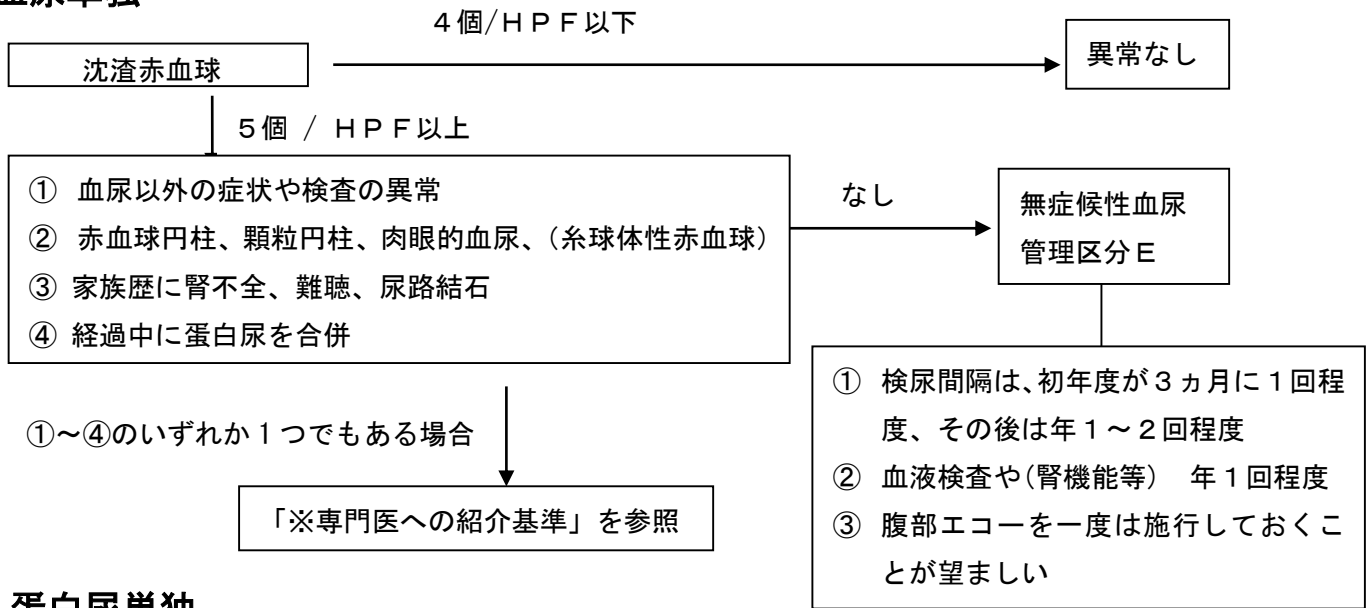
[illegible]

４個/ＨＰＦ以下

沈渣赤血球

異常なし

５個 / ＨＰＦ以上

① 血尿以外の症状や検査の異常
② 赤血球円柱、顆粒円柱、肉眼的血尿、(糸球体性赤血球)
③ 家族歴に腎不全、難聴、尿路結石
④ 経過中に蛋白尿を合併

なし

無症候性血尿
管理区分Ｅ

①～④のいずれか１つでもある場合

「※専門医への紹介基準」を参照

① 検尿間隔は、初年度が３ヵ月に１回程度、その後は年１～２回程度
② 血液検査や(腎機能等) 年１回程度
③ 腹部エコーを一度は施行しておくことが望ましい

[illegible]